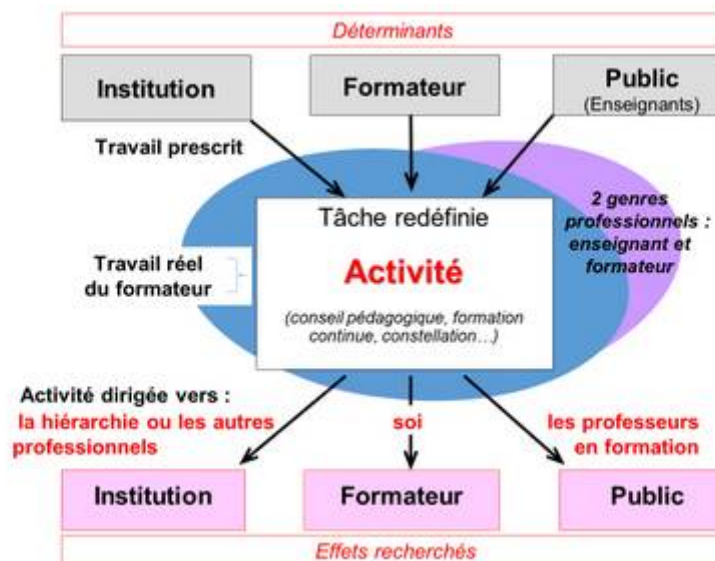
Déterminants

Institution

Formateur

Public
(Enseignants)

Travail prescrit

Tâche redéfinie

2 genres professionnels : enseignant et formateur

Travail réel du formateur

Activité

(conseil pédagogique, formation continue, constellation…)

Activité dirigée vers :
la hiérarchie ou les autres professionnels

soi

les professeurs en formation

Institution

Formateur

Public

Effets recherchés